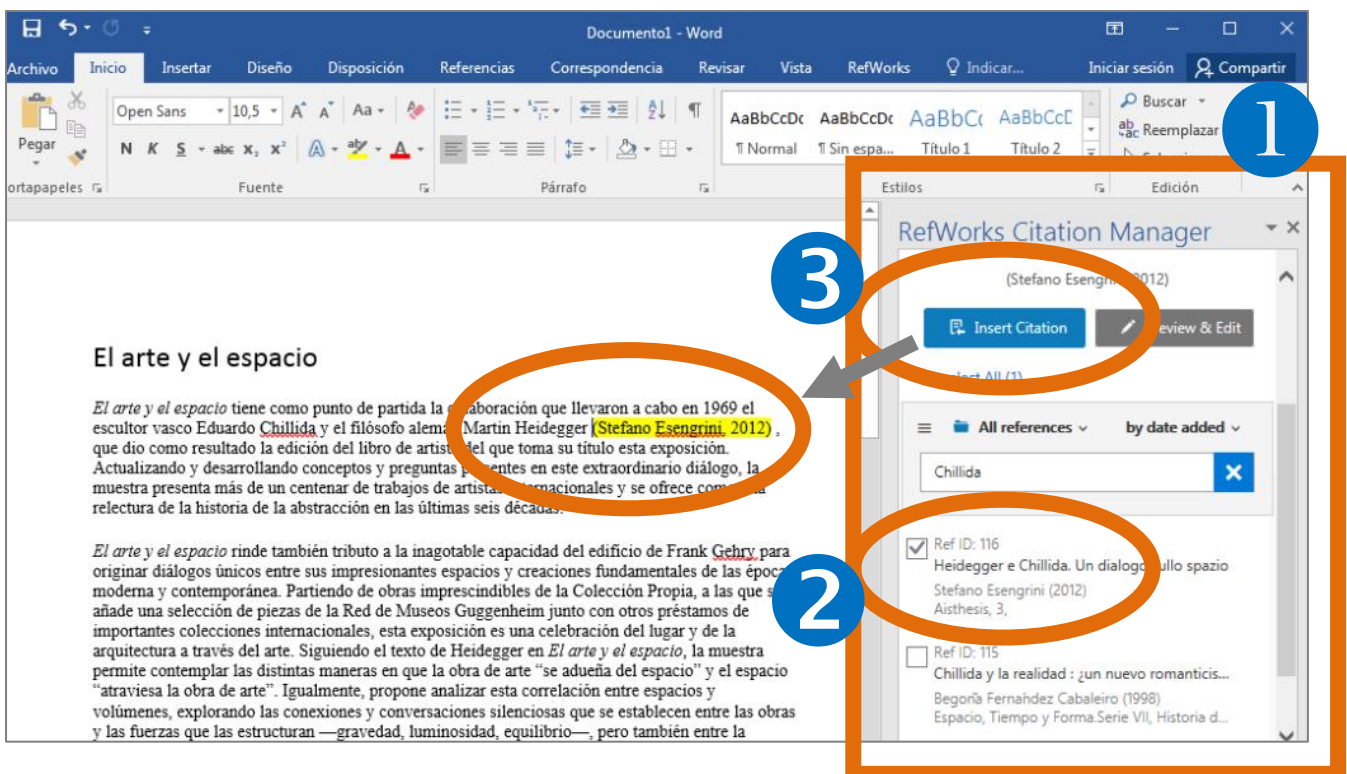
Documento1 - Word

Archivo Inicio Insertar Diseño Disposición Referencias Correspondencia Revisar Vista RefWorks Indicar... Iniciar sesión Compartir

Pegar
ortapapeles
Open Sans 10,5
N K S abc $x_2$ $x^2$
Fuente
Párrafo
AaBbCcDc AaBbCcDc AaBbC AaBbCcE
¶ Normal ¶ Sin espa... Título 1 Título 2
Estilos
Buscar
Reemplazar
Edición

1

RefWorks Citation Manager

(Stefano Esengr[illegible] 2012)

3

Insert Citation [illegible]eview & Edit

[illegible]lect All (1)

All references by date added

Chillida

Ref ID: 116
Heidegger e Chillida. Un dialogo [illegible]ullo spazio
Stefano Esengrini (2012)
Aisthesis, 3,

2

Ref ID: 115
Chillida y la realidad : ¿un nuevo romanticis...
Begoña Fernahdez Cabaleiro (1998)
Espacio, Tiempo y Forma.Serie VII, Historia d...

El arte y el espacio

El arte y el espacio tiene como punto de partida la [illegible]aboración que llevaron a cabo en 1969 el escultor vasco Eduardo Chillida y el filósofo alema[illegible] Martin Heidegger (Stefano Esengrini, 2012), que dio como resultado la edición del libro de artist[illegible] del que toma su título esta exposición. Actualizando y desarrollando conceptos y preguntas p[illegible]entes en este extraordinario diálogo, la muestra presenta más de un centenar de trabajos de artistas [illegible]ternacionales y se ofrece com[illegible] relectura de la historia de la abstracción en las últimas seis décadas.

El arte y el espacio rinde también tributo a la inagotable capacidad del edificio de Frank Gehry para originar diálogos únicos entre sus impresionantes espacios y creaciones fundamentales de las époc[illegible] moderna y contemporánea. Partiendo de obras imprescindibles de la Colección Propia, a las que s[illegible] añade una selección de piezas de la Red de Museos Guggenheim junto con otros préstamos de importantes colecciones internacionales, esta exposición es una celebración del lugar y de la arquitectura a través del arte. Siguiendo el texto de Heidegger en El arte y el espacio, la muestra permite contemplar las distintas maneras en que la obra de arte "se adueña del espacio" y el espacio "atraviesa la obra de arte". Igualmente, propone analizar esta correlación entre espacios y volúmenes, explorando las conexiones y conversaciones silenciosas que se establecen entre las obras y las fuerzas que las estructuran —gravedad, luminosidad, equilibrio—, pero también entre la